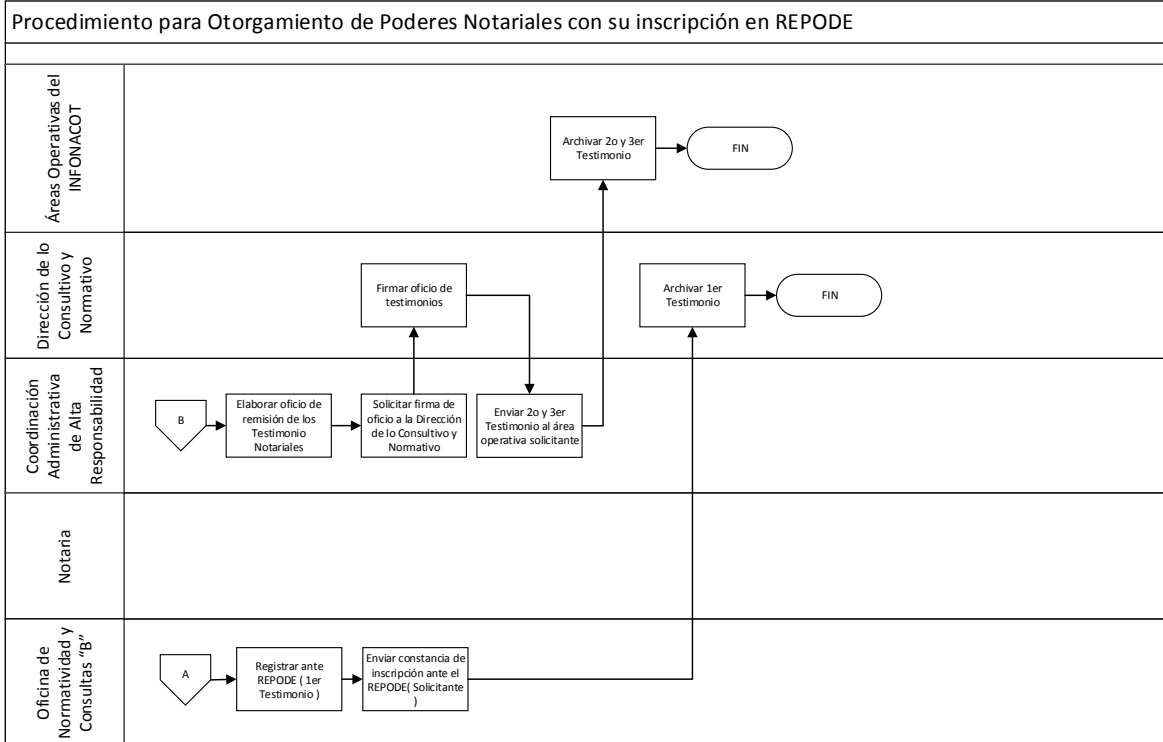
Procedimiento para Otorgamiento de Poderes Notariales con su inscripción en REPODE

Áreas Operativas del INFONACOT

Archivar 2o y 3er Testimonio

FIN

Dirección de lo Consultivo y Normativo

Firmar oficio de testimonios

Archivar 1er Testimonio

FIN

Coordinación Administrativa de Alta Responsabilidad

B

Elaborar oficio de remisión de los Testimonio Notariales

Solicitar firma de oficio a la Dirección de lo Consultivo y Normativo

Enviar 2o y 3er Testimonio al área operativa solicitante

Notaria

Oficina de Normatividad y Consultas "B"

A

Registrar ante REPODE ( 1er Testimonio )

Enviar constancia de inscripción ante el REPODE( Solicitante )